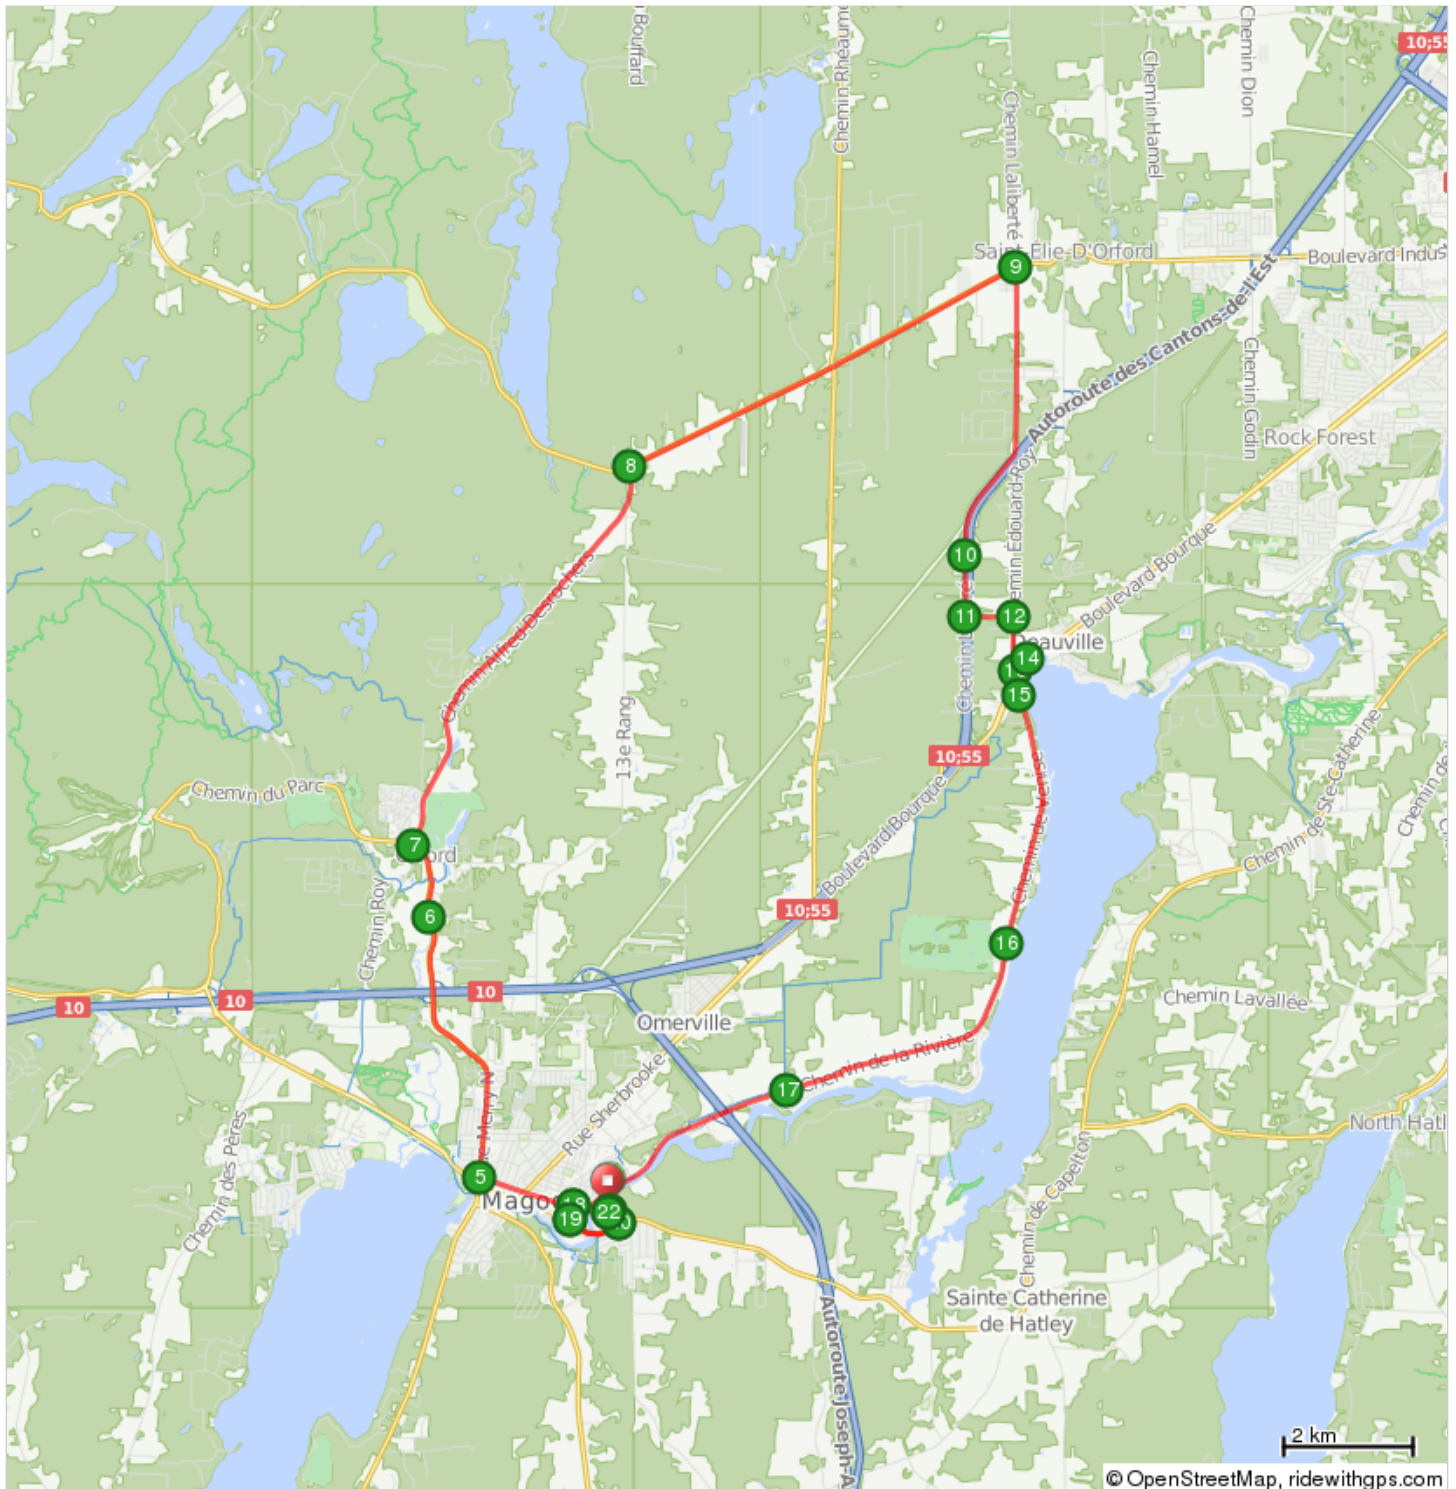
Bouffard
Chemin Rheaume
Chemin Laliberté
Chemin Hamel
Chemin Dion
10;55
Saint-Élie-D'Orford
Boulevard Indus
9
Autoroute des Cantons-de-l'Est
Chemin Godin
Rock Forest
8
Chemin Édouard-Roy
10
Boulevard Bourque
11
12
Deauville
14
15
Chemin Alfred-Desrochers
13e Rang
Chemin
10;55
Chemin de Ste-Catherine
Chemin de
Chemin du Parc
7
Orford
Boulevard Bourque
6
Chemin Roy
10;55
Chemin de
16
Chemin Lavallée
10
10
10
Omerville
Rue Sherbrooke
Chemin de la Rivière
17
North Hatl
Merry N
Chemin des Pères
5
Magog
18
19
22
20
Chemin de Capelton
Sainte Catherine de Hatley
Autoroute Joseph-A
2 km
© OpenStreetMap, ridewithgps.com